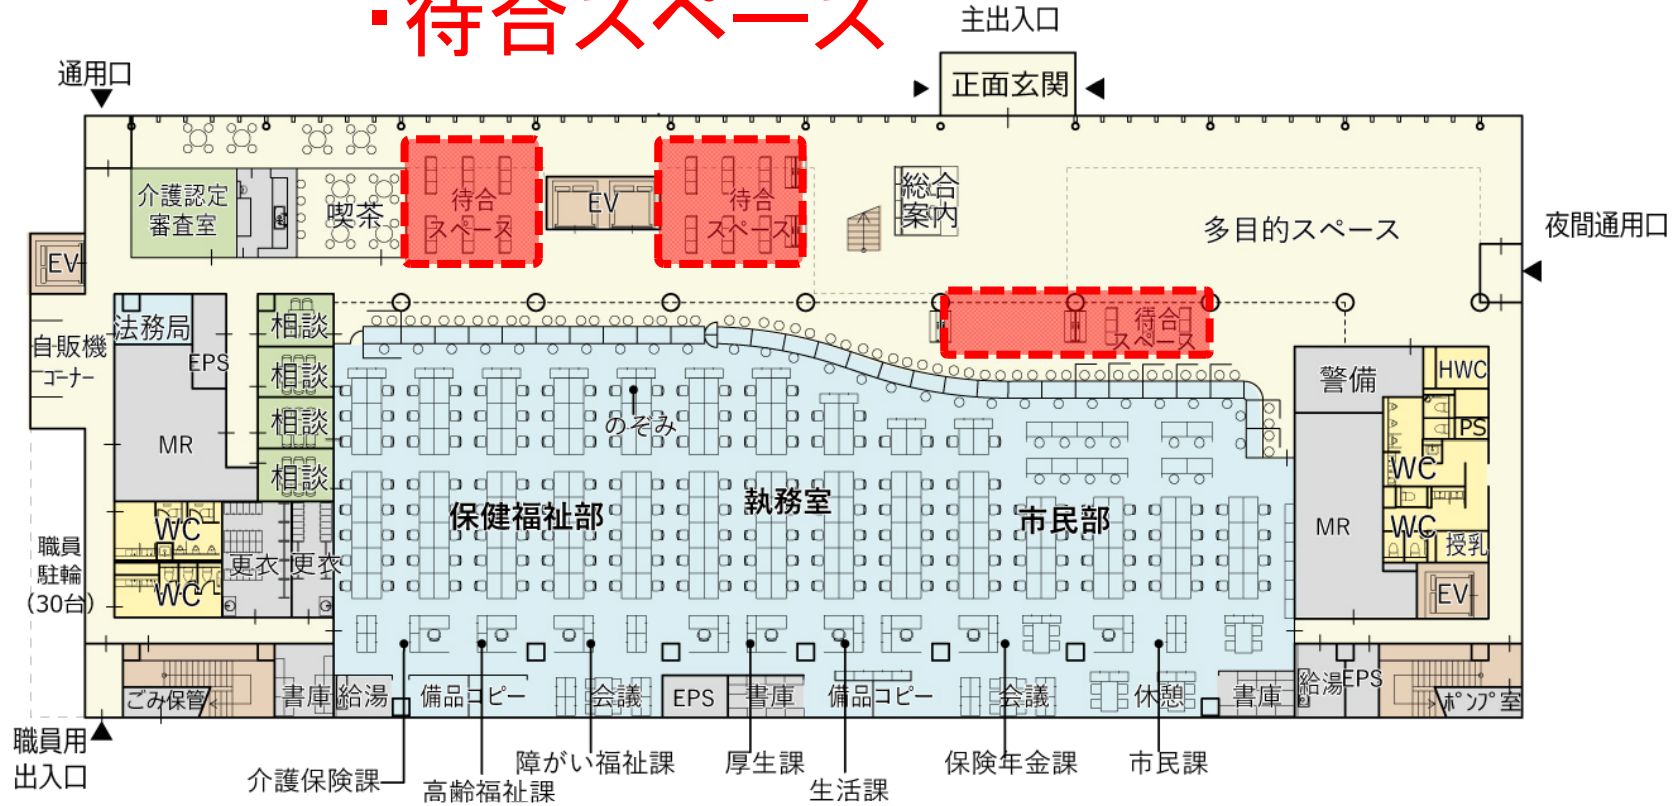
・待合スペース

主出入口

通用口

正面玄関

夜間通用口

EV

介護認定審査室

喫茶

待合スペース

EV

待合スペース

総合案内

多目的スペース

自販機コーナー

法務局

EPS

MR

相談

相談

相談

相談

待合スペース

警備

HWC

PS

WC

WC

授乳

MR

EV

のぞみ

保健福祉部

執務室

市民部

WC

WC

更衣

更衣

職員駐輪（30台）

ごみ保管

書庫

給湯

備品コピー

会議

EPS

書庫

備品コピー

会議

休憩

書庫

給湯

EPS

ポンプ室

職員用出入口

介護保険課

高齢福祉課

障がい福祉課

厚生課

生活課

保険年金課

市民課